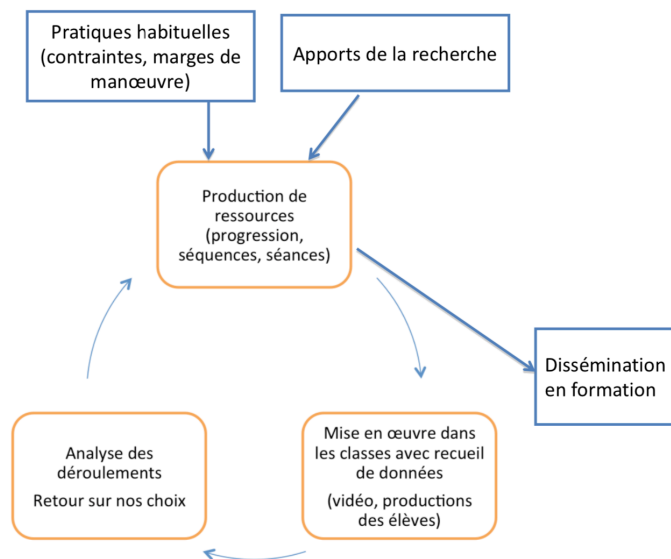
Pratiques habituelles (contraintes, marges de manœuvre)

Apports de la recherche

Production de ressources (progression, séquences, séances)

Dissémination en formation

Analyse des déroulements

Retour sur nos choix

Mise en œuvre dans les classes avec recueil de données

(vidéo, productions des élèves)